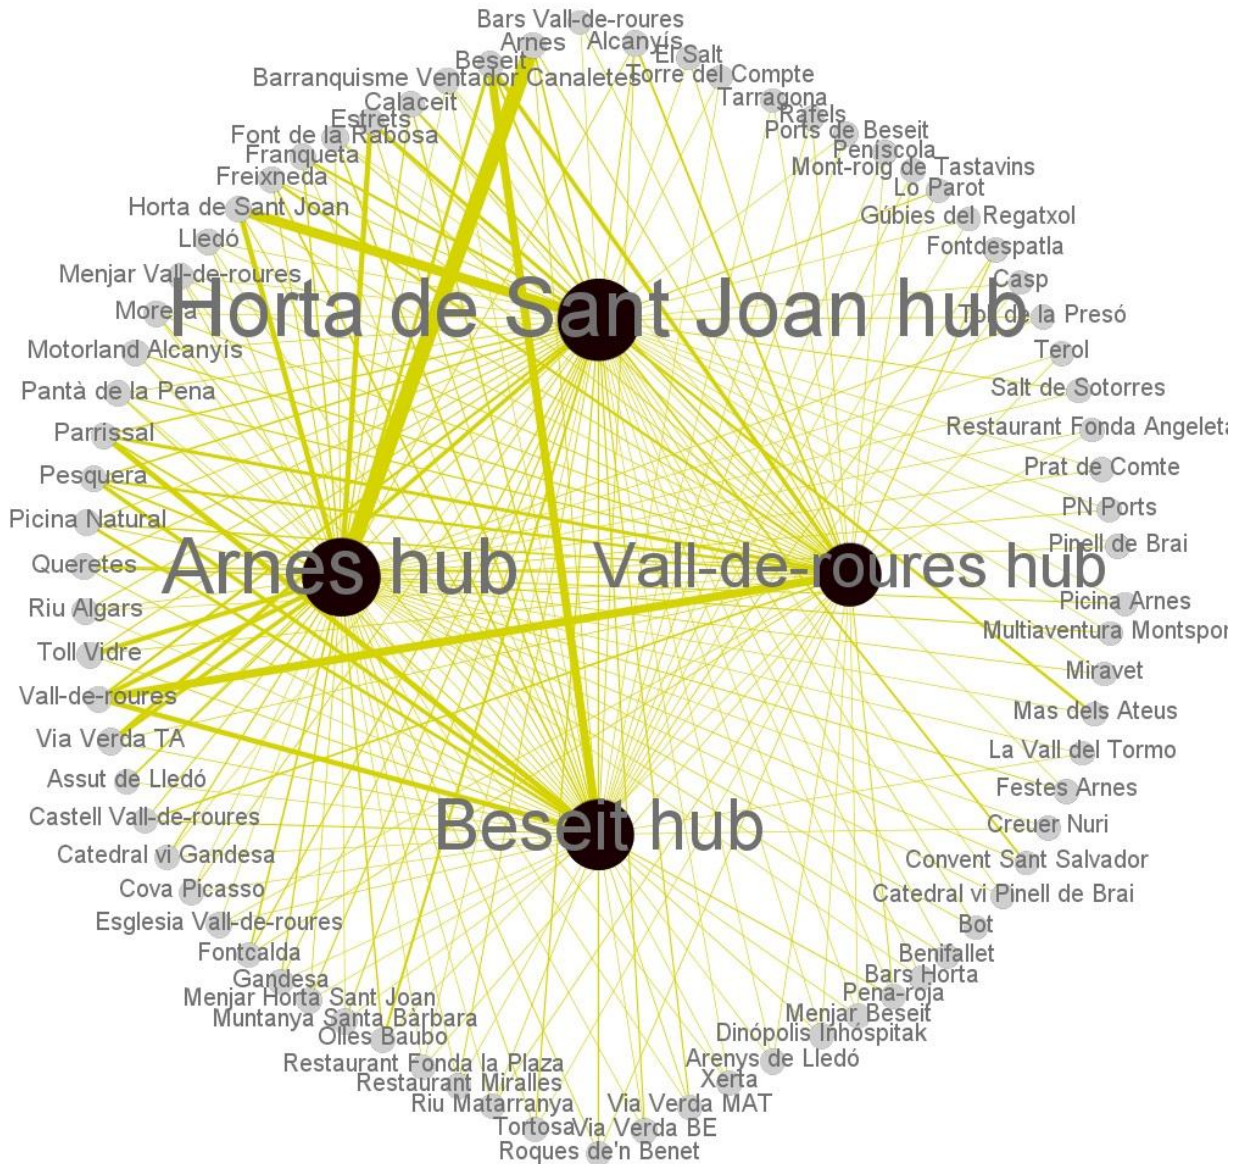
Bars Vall-de-roures
Arnes
Alcanyís
El Salt
Beseit
Torre del Compte
Barranquisme Ventador Canaletes
Tarragona
Calaceit
Ráfels
Estrets
Ports de Beseit
Font de la Rabosa
Peníscola
Franqueta
Mont-roig de Tastavins
Freixneda
Lo Parot
Horta de Sant Joan
Gúbies del Regatxol
Lledó
Fontdespatla
Menjar Vall-de-roures
Casp
Morella
Horta de Sant Joan hub
Toll de la Presó
Motorland Alcanyís
Terol
Pantà de la Pena
Salt de Sotorres
Restaurant Fonda Angeleta
Parrissal
Prat de Comte
Pesquera
PN Ports
Picina Natural
Pinell de Brai
Queretes
Arnes hub
Vall-de-roures hub
Riu Algars
Picina Arnes
Multiaventura Montspor
Toll Vidre
Miravet
Vall-de-roures
Mas dels Ateus
Via Verda TA
La Vall del Tormo
Assut de Lledó
Festes Arnes
Castell Vall-de-roures
Creuer Nuri
Beseit hub
Catedral vi Gandesa
Convent Sant Salvador
Cova Picasso
Catedral vi Pinell de Brai
Esglesia Vall-de-roures
Bot
Fontcalda
Benifallet
Gandesa
Bars Horta
Menjar Horta Sant Joan
Pena-roja
Muntanya Santa Bàrbara
Menjar Beseit
Olles Baubo
Dinópolis Inhóspitak
Restaurant Fonda la Plaza
Arenys de Lledó
Restaurant Miralles
Xerta
Riu Matarranya
Via Verda MAT
Tortosa
Via Verda BE
Roques de'n Benet